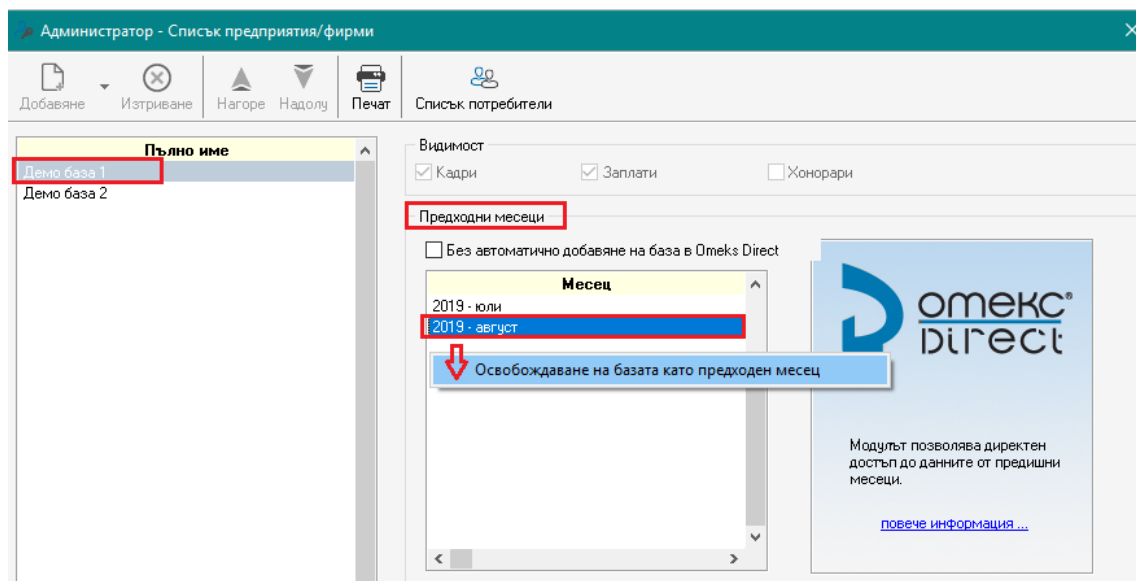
Администратор - Списък предприятия/фирми

Добавяне
Изтриване
Нагоре
Надолу
Печат
Списък потребители

Пълно име
Демо база 1
Демо база 2

Видимост
Кадри
Заплати
Хонорари

Предходни месеци
Без автоматично добавяне на база в Omeks Direct

Месец
2019 - юли
2019 - август

Освобождаване на базата като предходен месец

омекс®
Direct

Модулът позволява директен достъп до данните от предишни месеци.

повече информация ...